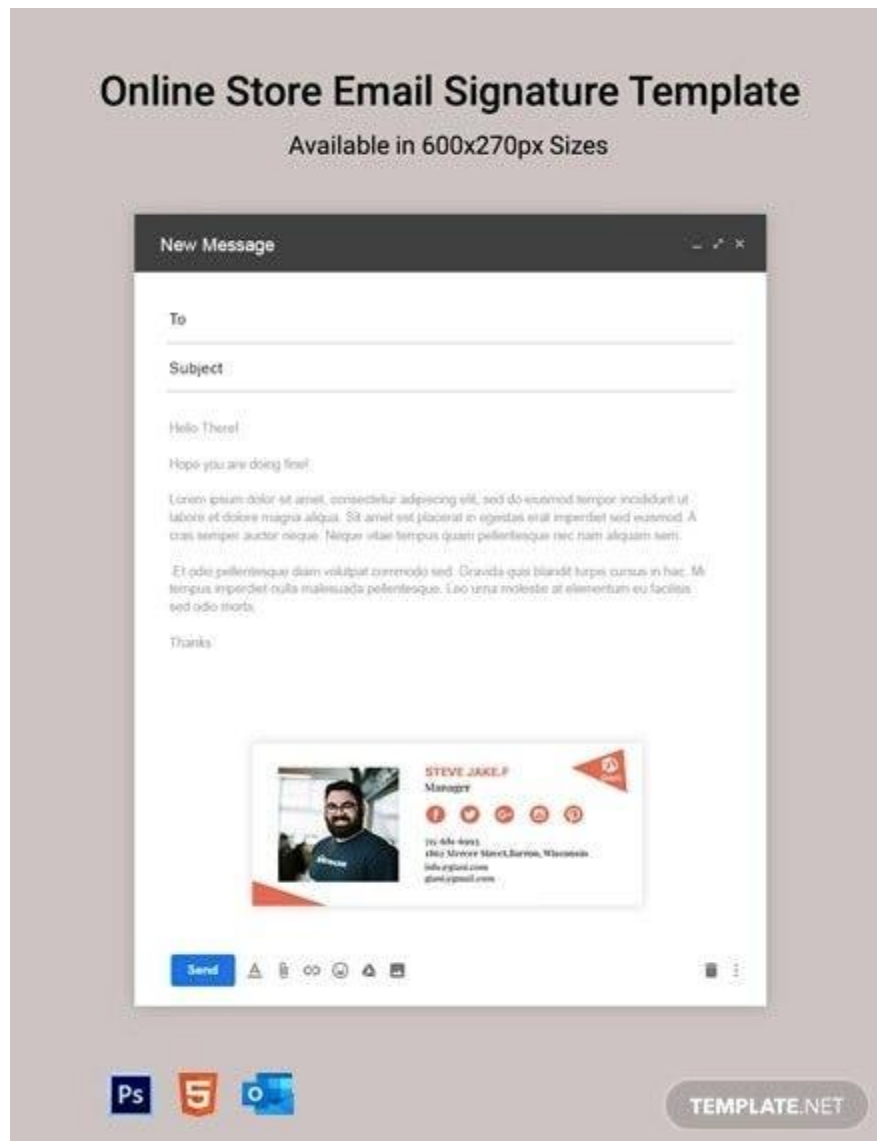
Online Store Email Signature Template

Available in 600x270px Sizes

New Message

To

Subject

Hello There!

Hope you are doing fine!

Lorem ipsum dolor sit amet, consectetur adipiscing elit, sed do eiusmod tempor incididunt ut labore et dolore magna aliqua. Sit amet est placerat in egestas erat imperdiet sed euismod. A cras semper auctor neque. Neque vitae tempus quam pellentesque nec nam aliquam sem.

Et odio pellentesque diam volutpat commodo sed. Gravida quis blandit turpis cursus in hac. Mi tempus imperdiet nulla malesuada pellentesque. Leo urna molestie at elementum eu facilisis sed odio morbi.

Thanks

STEVE JAKE.F
Manager

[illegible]
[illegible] Street, Barton, Wisconsin
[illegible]
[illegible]

Send

Ps

5

O

TEMPLATE.NET